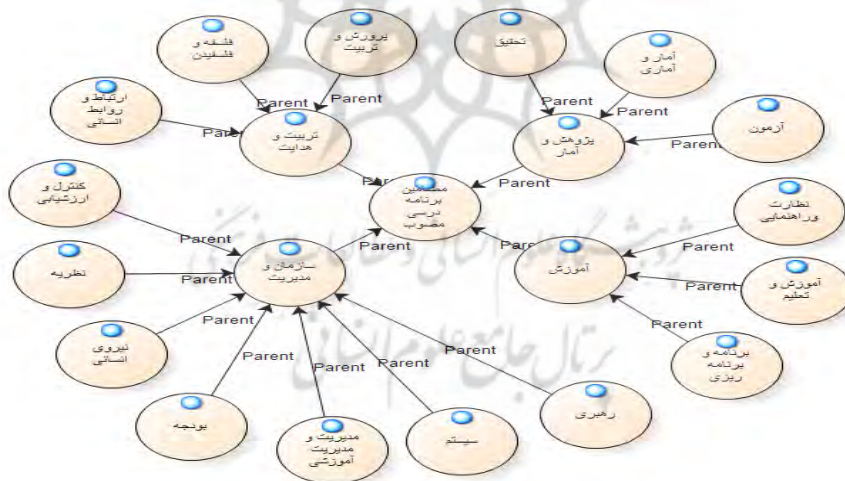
فلسفه و فلسفین

پرورش و تربیت

تحقیق

آمار و آماری

ارتباط و روابط انسانی

Parent

Parent

Parent

Parent

آزمون

Parent

تربیت و هدایت

پژوهش و آمار

Parent

Parent

Parent

مضامین برنامه درسی مصوب

کنترل و ارزشیابی

نظارت وراهنمایی

Parent

Parent

Parent

Parent

نظریه

سازمان و مدیریت

آموزش

Parent

آموزش و تعلیم

Parent

Parent

Parent

نیروی انسانی

برنامه و برنامه ریزی

Parent

Parent

Parent

رهبری

بودجه

مدیریت و مدیریت آموزشی

سیستم